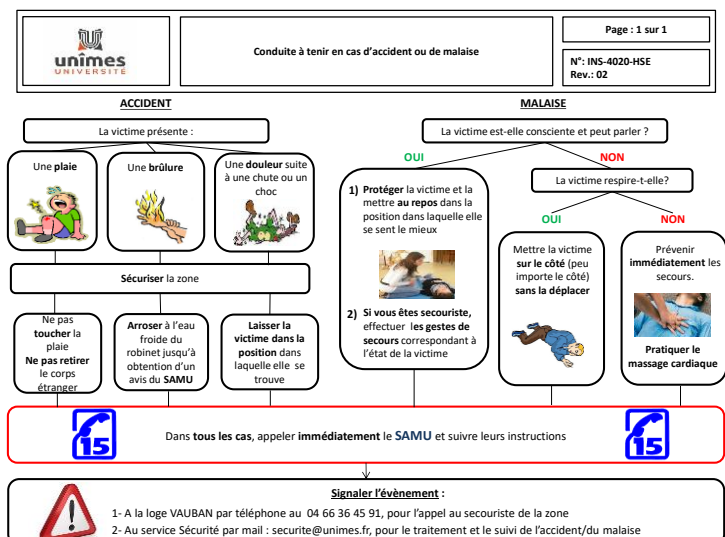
unîmes UNIVERSITÉ

Conduite à tenir en cas d'accident ou de malaise

Page : 1 sur 1

N°: INS-4020-HSE
Rev.: 02

ACCIDENT

La victime présente :

Une plaie

Une brûlure

Une douleur suite à une chute ou un choc

Sécuriser la zone

Ne pas toucher la plaie
Ne pas retirer le corps étranger

Arroser à l'eau froide du robinet jusqu'à obtention d'un avis du SAMU

Laisser la victime dans la position dans laquelle elle se trouve

MALAISE

La victime est-elle consciente et peut parler ?

OUI

NON

1) Protéger la victime et la mettre au repos dans la position dans laquelle elle se sent le mieux

2) Si vous êtes secouriste, effectuer les gestes de secours correspondant à l'état de la victime

La victime respire-t-elle?

OUI

NON

Mettre la victime sur le côté (peu importe le côté) sans la déplacer

Prévenir immédiatement les secours.

Pratiquer le massage cardiaque

15

Dans tous les cas, appeler immédiatement le SAMU et suivre leurs instructions

15

Signaler l'évènement :

1- A la loge VAUBAN par téléphone au 04 66 36 45 91, pour l'appel au secouriste de la zone
2- Au service Sécurité par mail : securite@unimes.fr, pour le traitement et le suivi de l'accident/du malaise